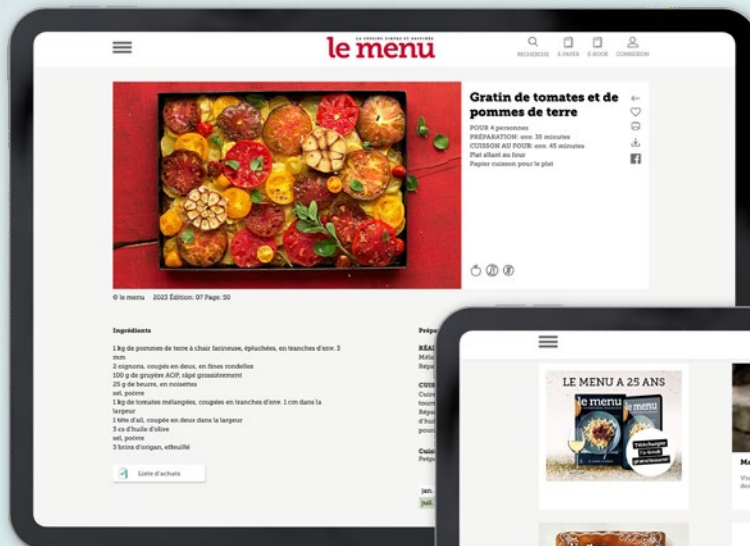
LA CUISINE SIMPLE ET RAFFINÉE
le menu

RECHERCHE E-PAPER E-BOOK CONNEXION

Gratin de tomates et de pommes de terre

POUR 4 personnes
PRÉPARATION: env. 35 minutes
CUISSON AU FOUR: env. 45 minutes
Plat allant au four
Papier cuisson pour le plat

© le menu 2023 Édition: 07 Page: 50

Ingrédients

1 kg de pommes de terre à chair farineuse, épluchées, en tranches d'env. 3 mm
2 oignons, coupés en deux, en fines rondelles
100 g de gruyère AOP, râpé grossièrement
25 g de beurre, en noisettes
sel, poivre
1 kg de tomates mélangées, coupées en tranches d'env. 1 cm dans la largeur
1 tête d'ail, coupée en deux dans la largeur
3 cs d'huile d'olive
sel, poivre
3 brins d'origan, effeuillé

Liste d'achats

Prépa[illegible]
RÉAL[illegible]
Méla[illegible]
Répa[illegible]
CUIS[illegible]
Cuire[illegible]
tourn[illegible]
Répa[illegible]
d'huil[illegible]
pour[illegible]
Cuis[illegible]
Prépa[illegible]
jan.
juil.

LE MENU A 25 ANS
le menu
Télécharger l'e-book gratuitement!
Ma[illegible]
Vo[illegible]
de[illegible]